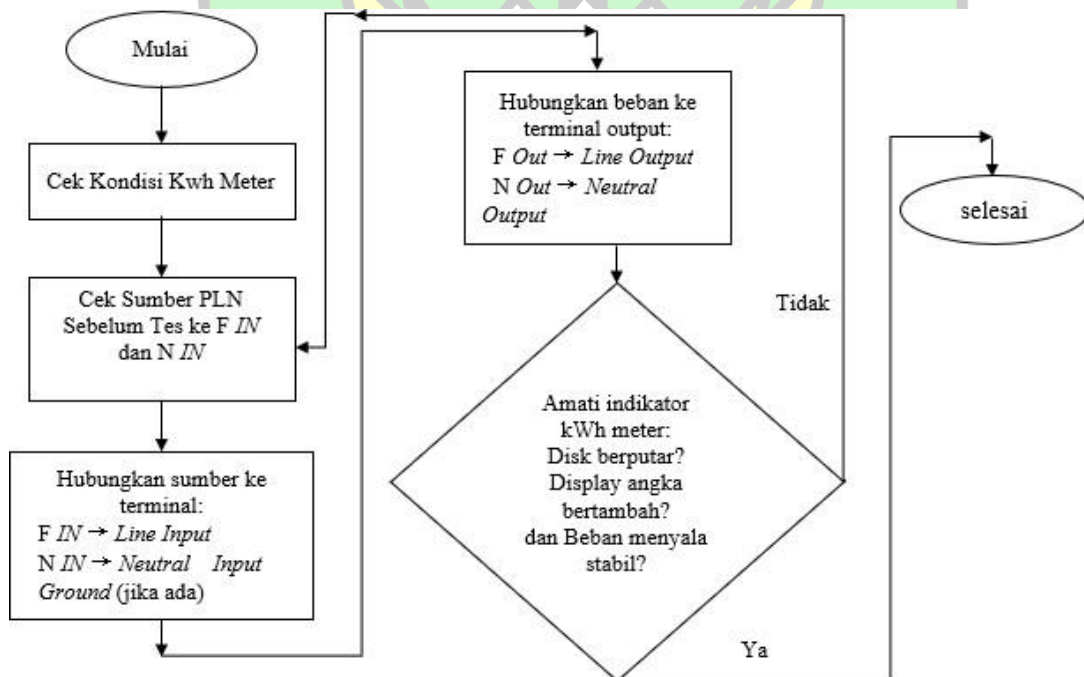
Mulai

Cek Kondisi Kwh Meter

Cek Sumber PLN Sebelum Tes ke F *IN* dan N *IN*

Hubungkan sumber ke terminal:
F *IN* → *Line Input*
N *IN* → *Neutral Input*
*Ground* (jika ada)

Hubungkan beban ke terminal output:
F *Out* → *Line Output*
N *Out* → *Neutral Output*

Amati indikator kWh meter:
Disk berputar?
Display angka bertambah?
dan Beban menyala stabil?

Tidak

Ya

selesai